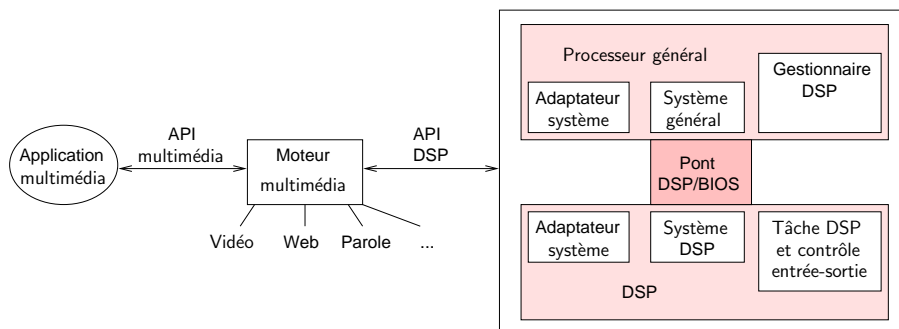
Application multimédia

API multimédia

Moteur multimédia

Vidéo Web Parole ...

API DSP

Processeur général

Adaptateur système

Système général

Gestionnaire DSP

Pont DSP/BIOS

Adaptateur système

Système DSP

Tâche DSP et contrôle entrée-sortie

DSP